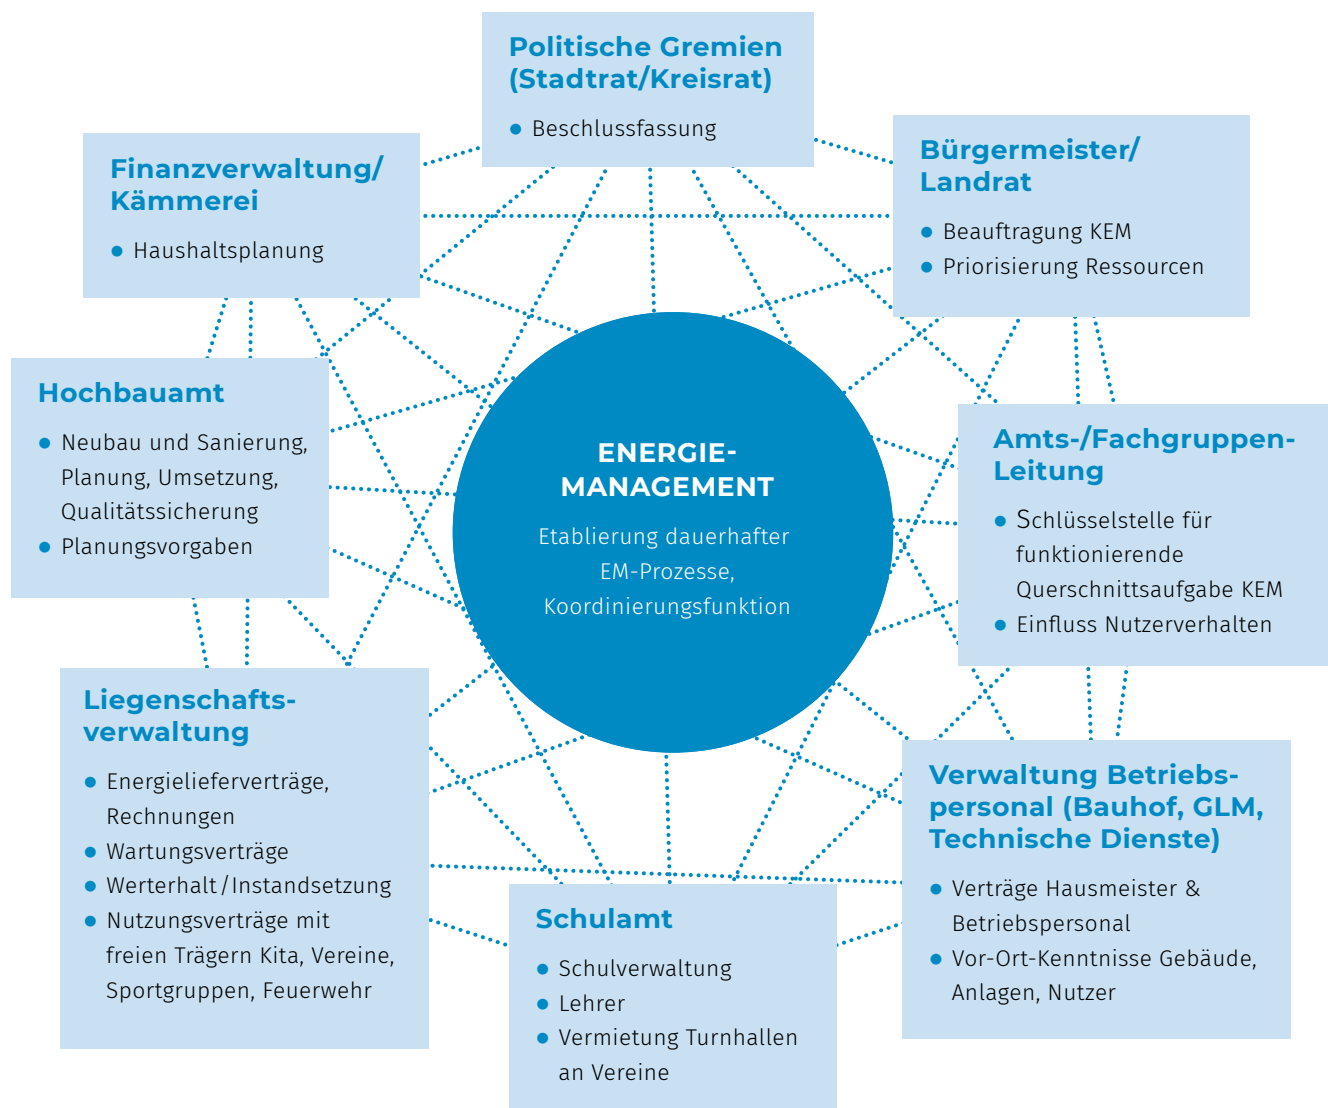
Politische Gremien (Stadtrat/Kreisrat)

- Beschlussfassung

Finanzverwaltung/ Kämmerei

- Haushaltsplanung

Bürgermeister/ Landrat

- Beauftragung KEM
- Priorisierung Ressourcen

Hochbauamt

- Neubau und Sanierung, Planung, Umsetzung, Qualitätssicherung
- Planungsvorgaben

ENERGIE-MANAGEMENT

Etablierung dauerhafter EM-Prozesse, Koordinierungsfunktion

Amts-/Fachgruppen-Leitung

- Schlüsselstelle für funktionierende Querschnittsaufgabe KEM
- Einfluss Nutzerverhalten

Liegenschafts-verwaltung

- Energielieferverträge, Rechnungen
- Wartungsverträge
- Werterhalt / Instandsetzung
- Nutzungsverträge mit freien Trägern Kita, Vereine, Sportgruppen, Feuerwehr

Verwaltung Betriebs-personal (Bauhof, GLM, Technische Dienste)

- Verträge Hausmeister & Betriebspersonal
- Vor-Ort-Kenntnisse Gebäude, Anlagen, Nutzer

Schulamt

- Schulverwaltung
- Lehrer
- Vermietung Turnhallen an Vereine